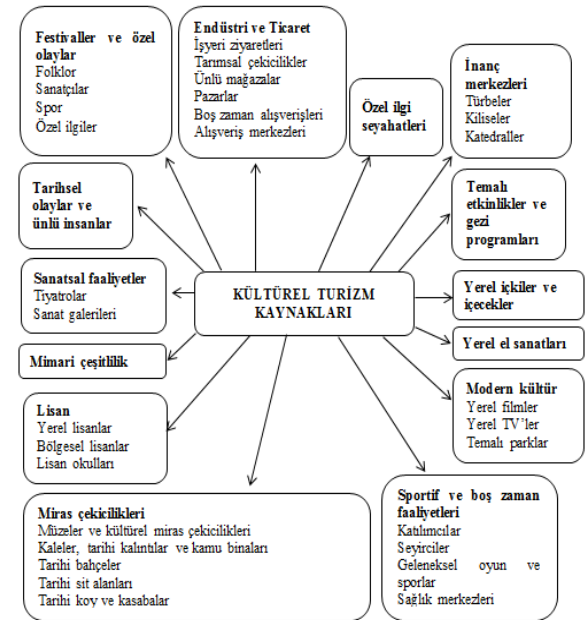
Festivaller ve özel olaylar
Folklor
Sanatçılar
Spor
Özel ilgiler

Endüstri ve Ticaret
İşyeri ziyaretleri
Tarımsal çekicilikler
Ünlü mağazalar
Pazarlar
Boş zaman alışverişleri
Alışveriş merkezleri

Özel ilgi seyahatleri

İnanç merkezleri
Türbeler
Kiliseler
Katedraller

Tarihsel olaylar ve ünlü insanlar

Temalı etkinlikler ve gezi programları

Sanatsal faaliyetler
Tiyatrolar
Sanat galerileri

KÜLTÜREL TURİZM KAYNAKLARI

Yerel içkiler ve içecekler

Yerel el sanatları

Mimari çeşitlilik

Modern kültür
Yerel filmler
Yerel TV'ler
Temalı parklar

Lisan
Yerel lisanlar
Bölgesel lisanlar
Lisan okulları

Miras çekicilikleri
Müzeler ve kültürel miras çekicilikleri
Kaleler, tarihi kalıntılar ve kamu binaları
Tarihi bahçeler
Tarihi sit alanları
Tarihi koy ve kasabalar

Sportif ve boş zaman faaliyetleri
Katılımcılar
Seyirciler
Geleneksel oyun ve sporlar
Sağlık merkezleri